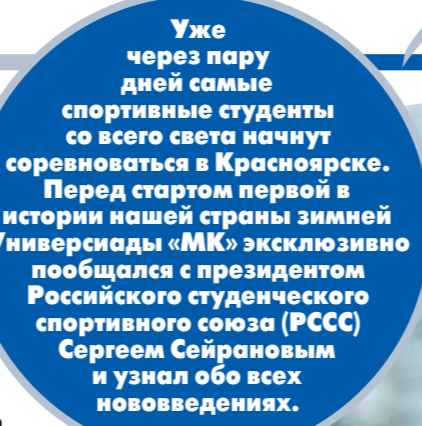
Уже через пару дней самые спортивные студенты со всего света начнут соревноваться в Красноярске. Перед стартом первой в истории нашей страны зимней Универсиады «МК» эксклюзивно пообщался с президентом Российского студенческого спортивного союза (РССС) Сергеем Сейрановым и узнал обо всех нововведениях.